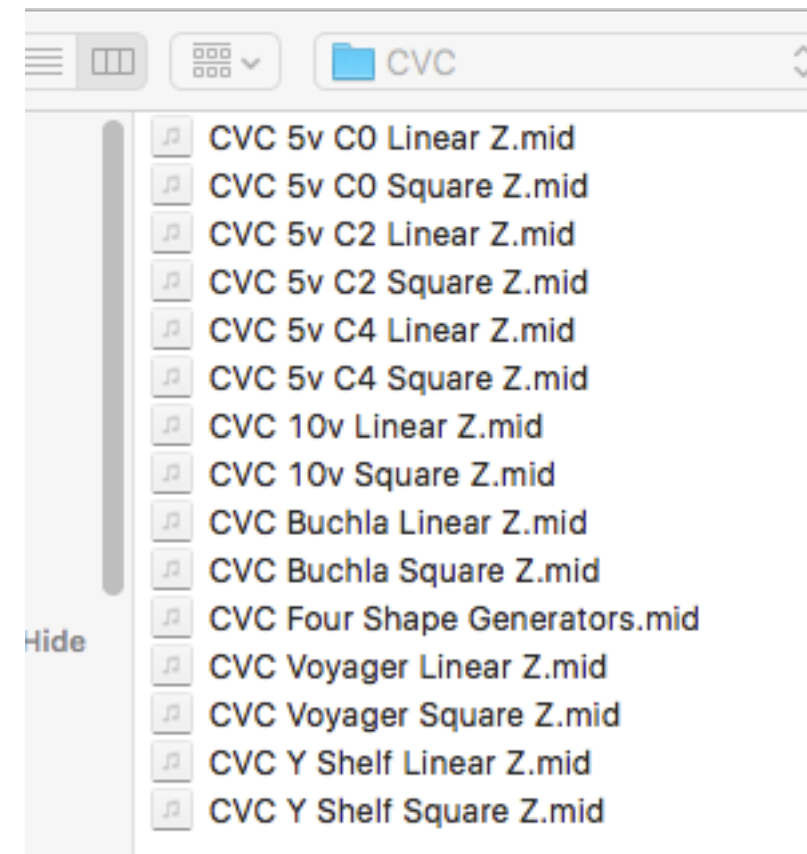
CVC

Hide

CVC 5v C0 Linear Z.mid
CVC 5v C0 Square Z.mid
CVC 5v C2 Linear Z.mid
CVC 5v C2 Square Z.mid
CVC 5v C4 Linear Z.mid
CVC 5v C4 Square Z.mid
CVC 10v Linear Z.mid
CVC 10v Square Z.mid
CVC Buchla Linear Z.mid
CVC Buchla Square Z.mid
CVC Four Shape Generators.mid
CVC Voyager Linear Z.mid
CVC Voyager Square Z.mid
CVC Y Shelf Linear Z.mid
CVC Y Shelf Square Z.mid